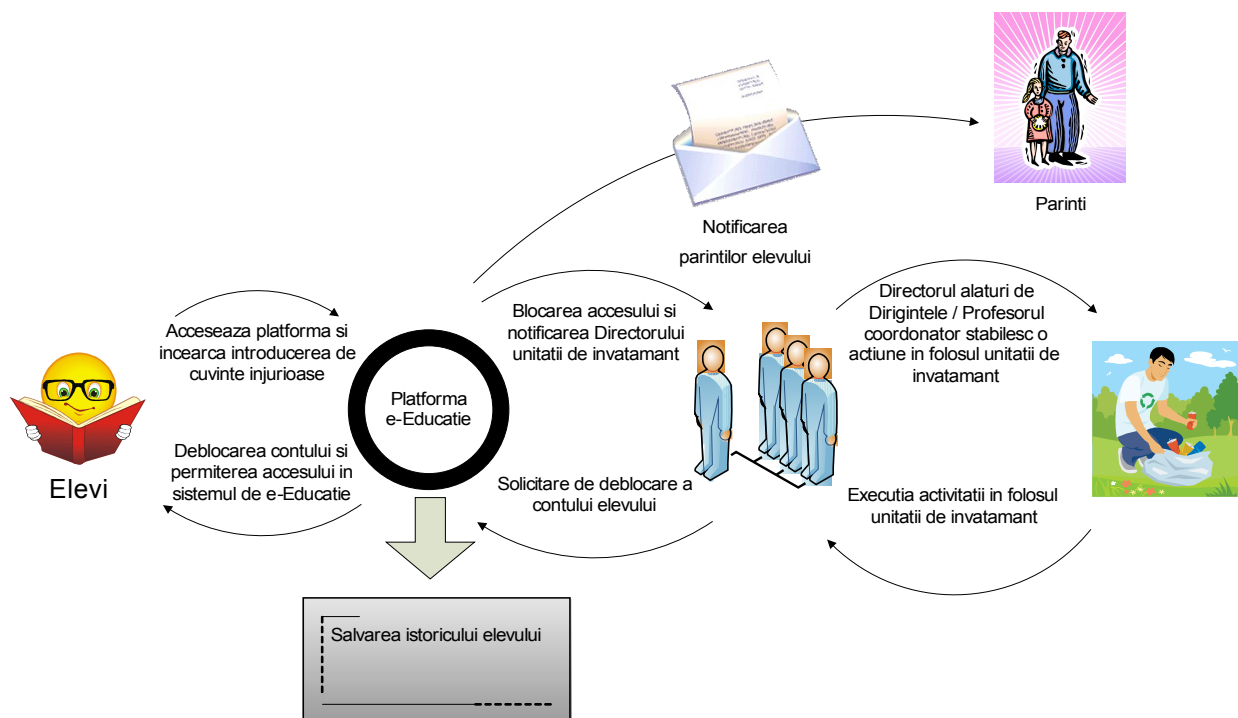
Notificarea parintilor elevului

Parinti

Acceseaza platforma si incearca introducerea de cuvinte injurioase

Platforma e-Educatie

Blocarea accesului si notificarea Directorului unitatii de invatamant

Directorul alaturi de Dirigintele / Profesorul coordonator stabilesc o actiune in folosul unitatii de invatamant

Elevi

Deblocarea contului si permiterea accesului in sistemul de e-Educatie

Solicitare de deblocare a contului elevului

Executia activitatii in folosul unitatii de invatamant

Salvarea istoricului elevului